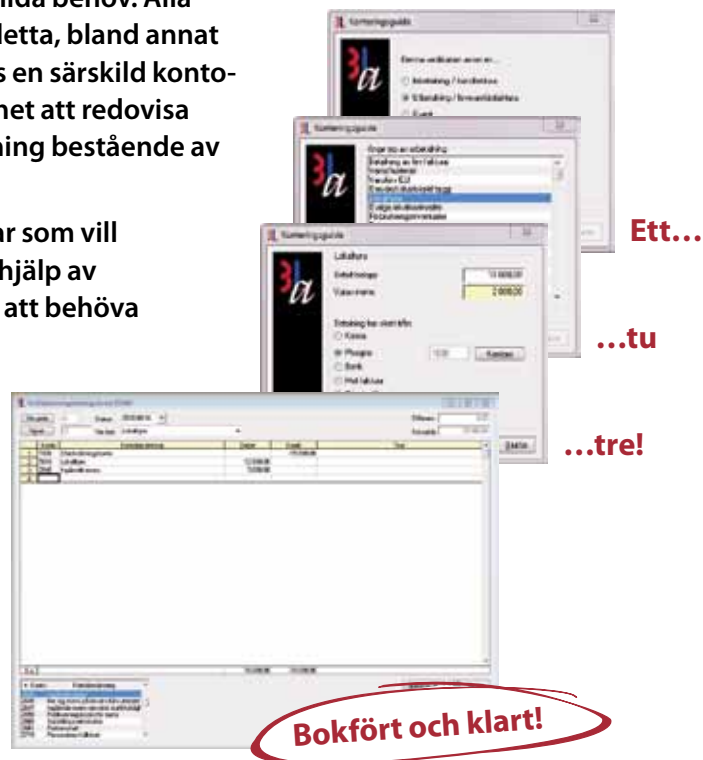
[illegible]lida behov. Alla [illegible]letta, bland annat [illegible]s en särskild konto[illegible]het att redovisa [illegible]ning bestående av

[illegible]r som vill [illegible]hjälp av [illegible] att behöva

Konteringsguide

Konteringsguide

Konteringsguide

Lokalhyra

Ett…

…tu

…tre!

Bokfört och klart!